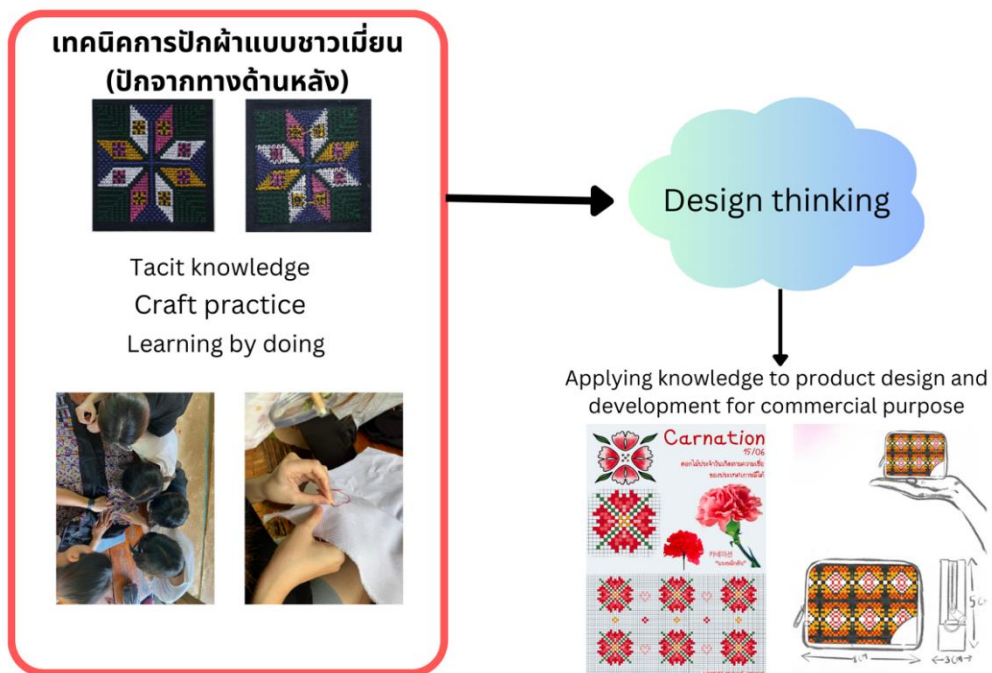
เทคนิคการปักผ้าแบบชาวเมี่ยน (ปักจากทางด้านหลัง)

Tacit knowledge
Craft practice
Learning by doing

Design thinking

Applying knowledge to product design and development for commercial purpose

Carnation
15/06
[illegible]
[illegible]

5cm
3cm
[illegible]